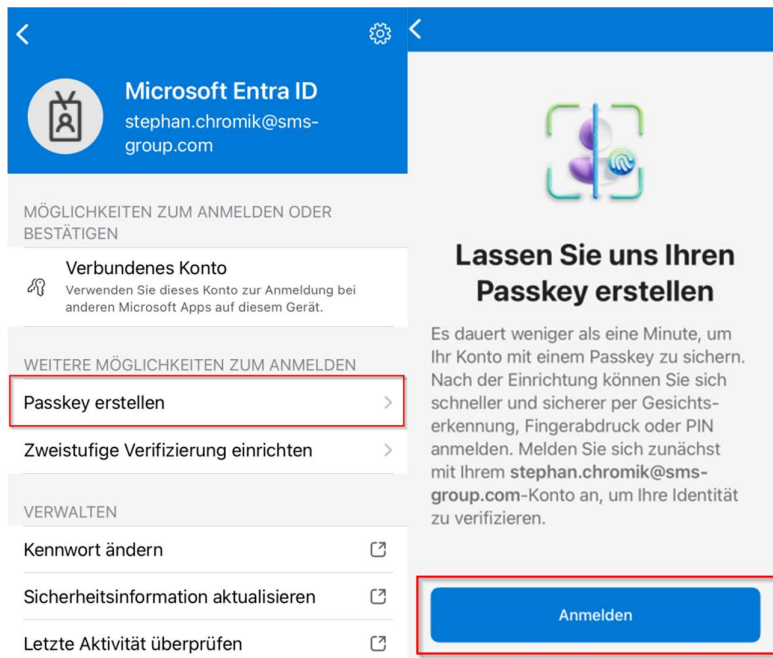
Microsoft Entra ID
stephan.chromik@sms-group.com

MÖGLICHKEITEN ZUM ANMELDEN ODER BESTÄTIGEN

Verbundenes Konto
Verwenden Sie dieses Konto zur Anmeldung bei anderen Microsoft Apps auf diesem Gerät.

WEITERE MÖGLICHKEITEN ZUM ANMELDEN

Passkey erstellen

Zweistufige Verifizierung einrichten

VERWALTEN

Kennwort ändern

Sicherheitsinformation aktualisieren

Letzte Aktivität überprüfen

Lassen Sie uns Ihren Passkey erstellen

Es dauert weniger als eine Minute, um Ihr Konto mit einem Passkey zu sichern. Nach der Einrichtung können Sie sich schneller und sicherer per Gesichtserkennung, Fingerabdruck oder PIN anmelden. Melden Sie sich zunächst mit Ihrem **stephan.chromik@sms-group.com**-Konto an, um Ihre Identität zu verifizieren.

Anmelden